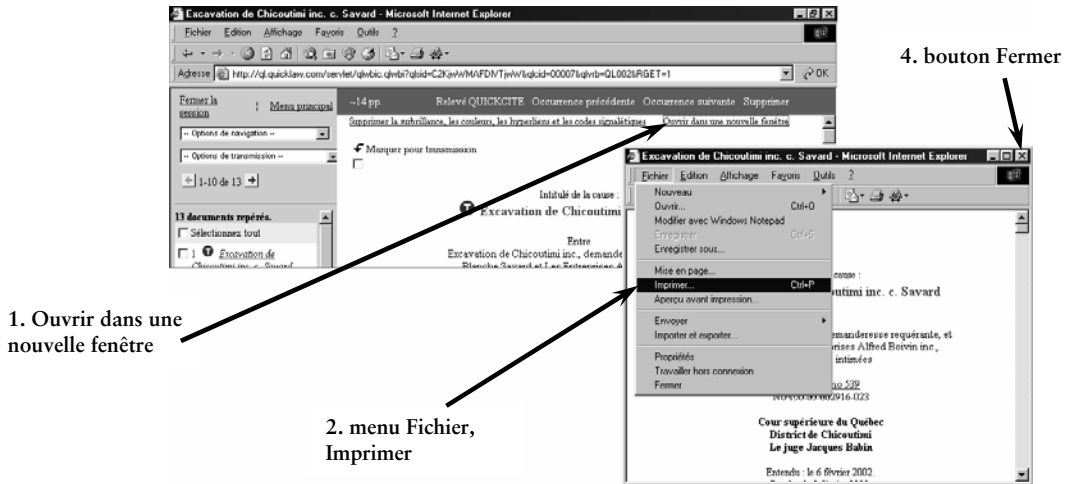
Excavation de Chicoutimi inc. c. Savard - Microsoft Internet Explorer

Fichier Edition Affichage Favoris Outils ?

Adresse http://ql.quicklaw.com/servlet/qlwbic.qlwbi?qlsid=C2KjwWMAFDMTjwW&qlcid=00007&qlvrb=QL002&RGET=1

OK

Fermer la session

Menu principal

-- Options de navigation --

-- Options de transmission --

1-10 de 13

13 documents repérés.

Sélectionnez tout

1 Excavation de Chicoutimi inc. c. Savard

~14 pp.

Relevé QUICKCITE Occurrence précédente Occurrence suivante Supprimer

Supprimer la surbrillance, les couleurs, les hyperliens et les codes signalétiques

Ouvrir dans une nouvelle fenêtre

Marquer pour transmission

Intitulé de la cause :

Excavation de Chicoutimi

Entre

Excavation de Chicoutimi inc., demande

Blanche Savard et Les Entreprises A

4. bouton Fermer

Excavation de Chicoutimi inc. c. Savard - Microsoft Internet Explorer

Fichier Edition Affichage Favoris Outils ?

Nouveau

Ouvrir... Ctrl+O

Modifier avec Windows Notepad

Enregistrer Ctrl+S

Enregistrer sous...

Mise en page...

Imprimer... Ctrl+P

Aperçu avant impression...

Envoyer

Importer et exporter...

Propriétés

Travailler hors connexion

Fermer

cause :

outimi inc. c. Savard

demanderesse requérante, et

rises Alfred Boivin inc.,

intimées

no 539

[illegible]916-023

Cour supérieure du Québec

District de Chicoutimi

Le juge Jacques Babin

Entendu : le 6 février 2002.

1. Ouvrir dans une nouvelle fenêtre

2. menu Fichier, Imprimer